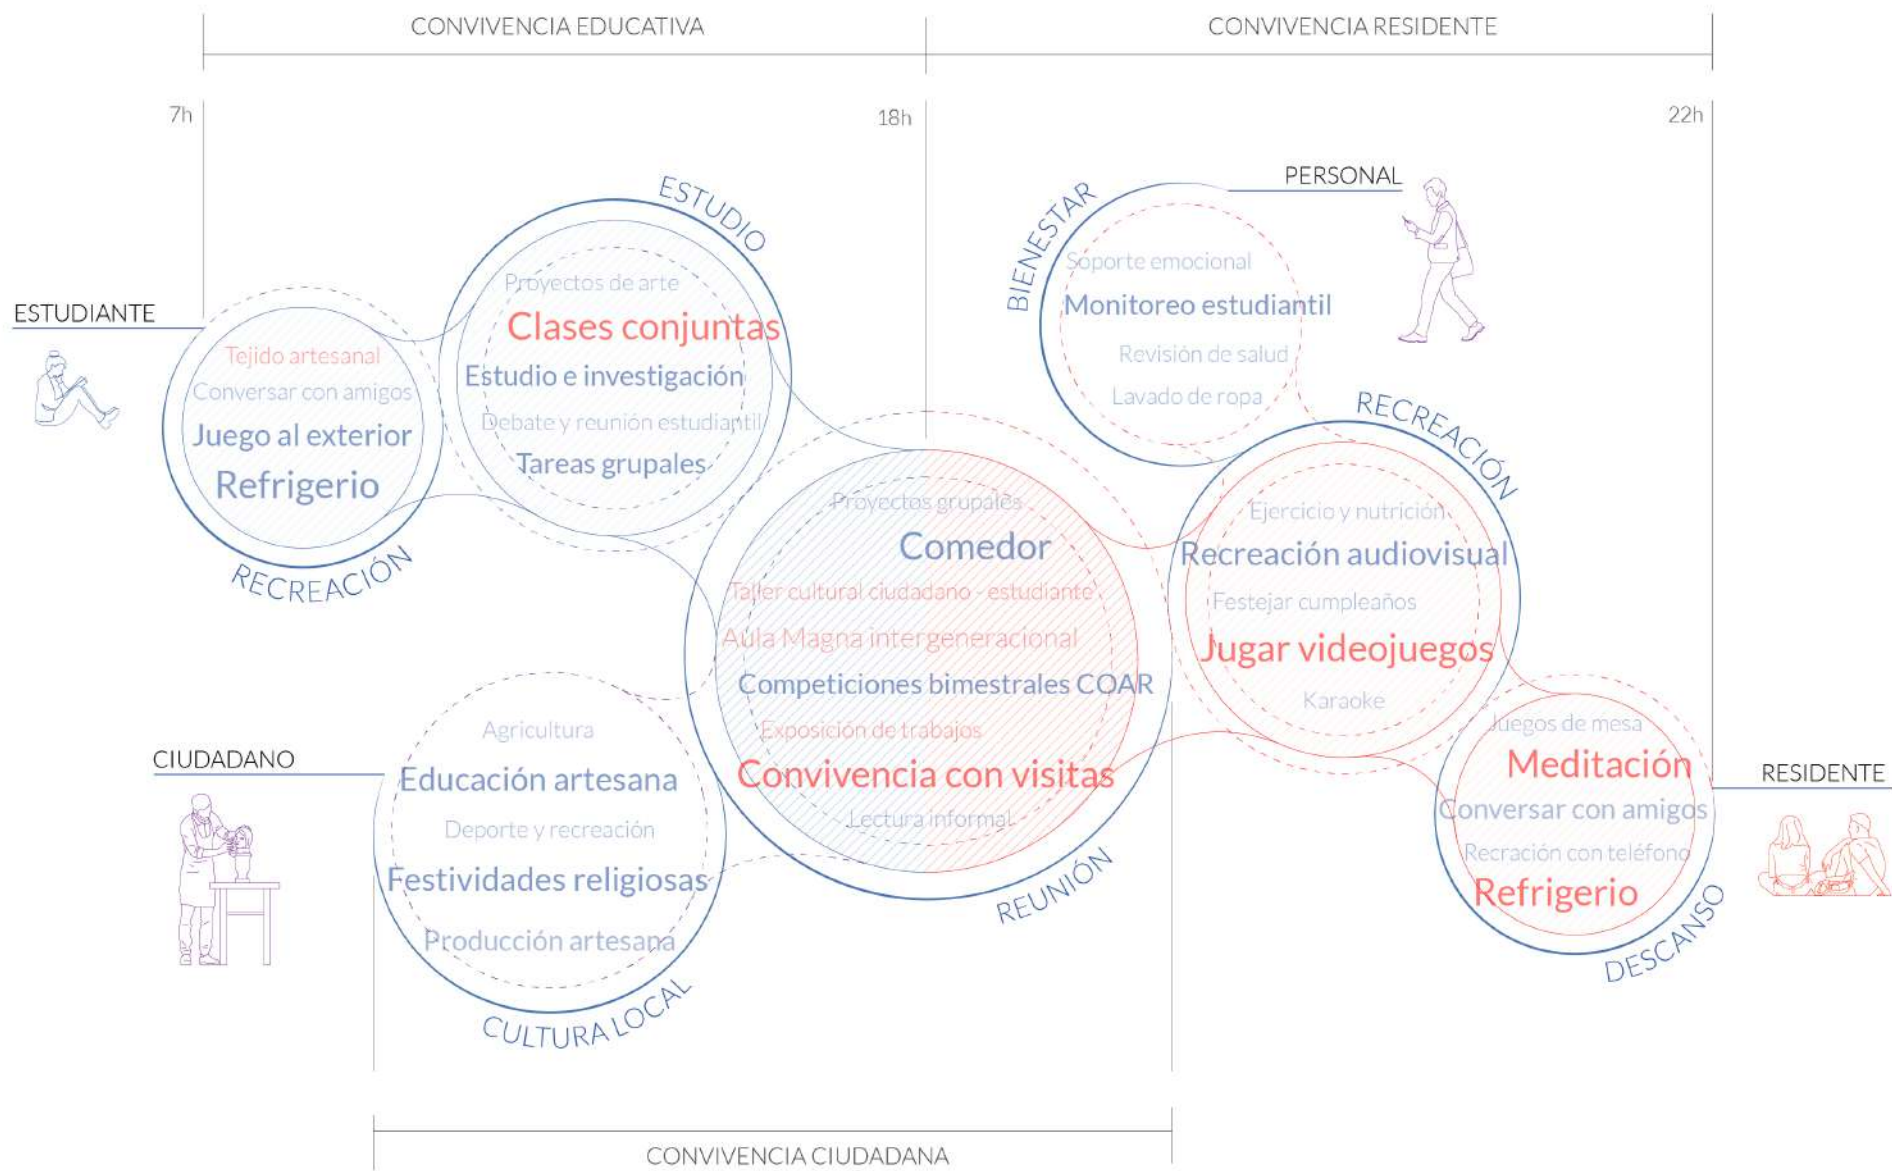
CONVIVENCIA EDUCATIVA

CONVIVENCIA RESIDENTE

7h

18h

22h

ESTUDIO

BIENESTAR

PERSONAL

ESTUDIANTE

Tejido artesanal
Conversar con amigos
Juego al exterior
Refrigerio

RECREACIÓN

Proyectos de arte
Clases conjuntas
Estudio e investigación
Debate y reunión estudiantil
Tareas grupales

Soporte emocional
Monitoreo estudiantil
Revisión de salud
Lavado de ropa

RECREACIÓN

Proyectos grupales
Comedor
Taller cultural ciudadano - estudiante
Aula Magna intergeneracional
Competiciones bimestrales COAR
Exposición de trabajos
Convivencia con visitas
Lectura informal

REUNIÓN

Ejercicio y nutrición
Recreación audiovisual
Festejar cumpleaños
Jugar videojuegos
Karaoke

CIUDADANO

Agricultura
Educación artesana
Deporte y recreación
Festividades religiosas
Producción artesana

CULTURA LOCAL

Juegos de mesa
Meditación
Conversar con amigos
Recración con teléfono
Refrigerio

DESCANSO

RESIDENTE

CONVIVENCIA CIUDADANA